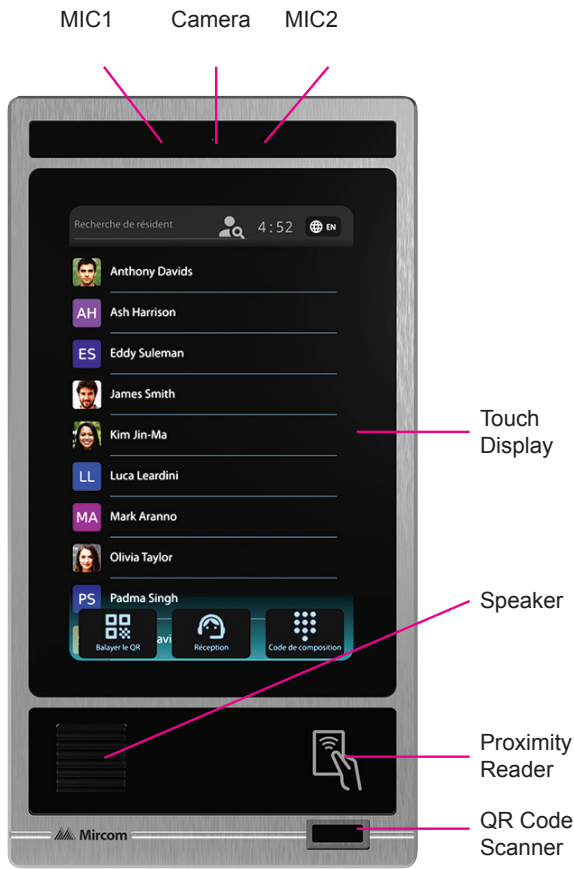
MIC1 Camera MIC2

Recherche de résident 4:52 EN

Anthony Davids
AH Ash Harrison
ES Eddy Suleman
James Smith
Kim Jin-Ma
LL Luca Leardini
MA Mark Aranno
Olivia Taylor
PS Padma Singh

Balayer le QR
Réception
Code de composition

Touch Display

Speaker

Proximity Reader

Mircom

QR Code Scanner